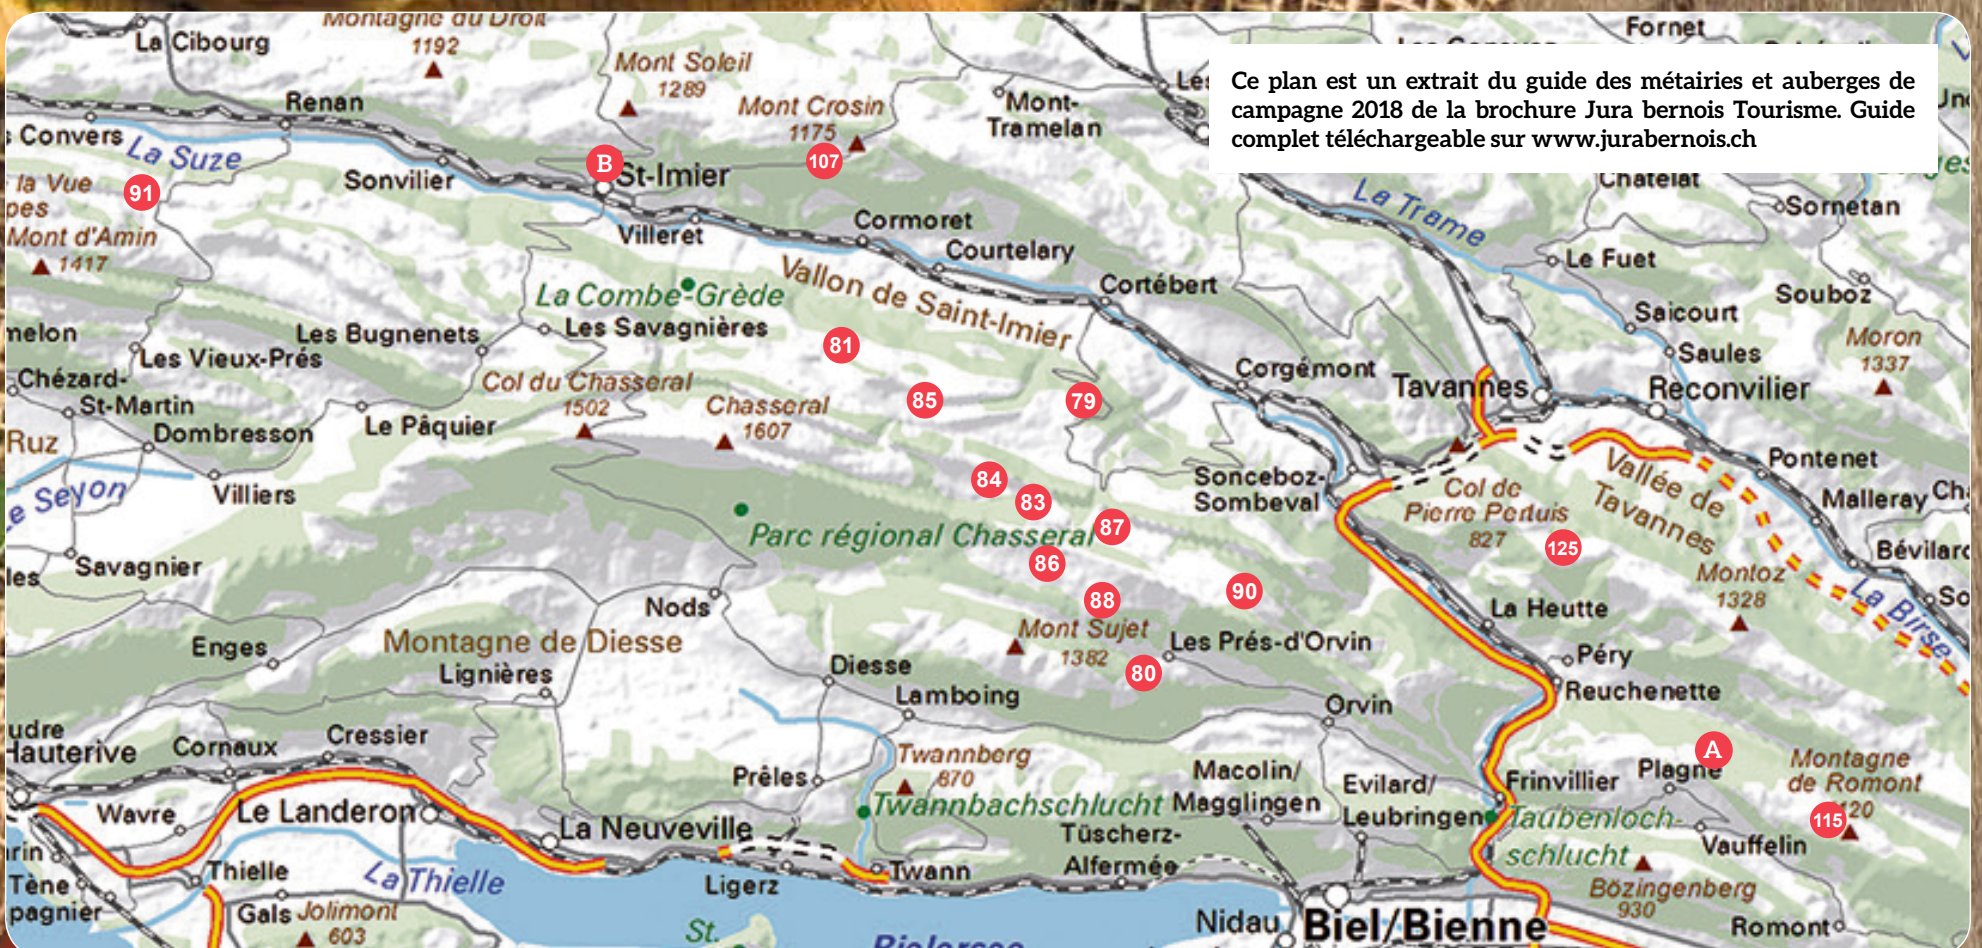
Ce plan est un extrait du guide des métairies et auberges de campagne 2018 de la brochure Jura bernois Tourisme. Guide complet téléchargeable sur www.jurabernois.ch

Montagne du Droit
1192
La Cibourg
Mont Soleil
1289
Mont Crosin
1175
Mont-Tramelan
Fornet
Renan
Convers
La Suze
la Vue
pes
Mont d'Amin
1417
91
Sonvilier
B
St-Imier
107
Villeret
Cormoret
Courtelary
Cortébert
Vallon de Saint-Imier
La Combe-Grède
Les Savagnières
Les Bugnenets
Les Vieux-Prés
Chézard-St-Martin
Dombresson
Le Pâquier
Col du Chasseral
1502
Chasseral
1607
81
85
79
Ruz
Seyon
Villiers
Savagnier
84
83
87
86
88
90
80
Parc régional Chasseral
Nods
Montagne de Diesse
Lignières
Enges
Diesse
Lamboing
Mont Sujet
1382
Les Prés-d'Orvin
Orvin
Hauterive
Cornaux
Cressier
Prêles
Twannberg
870
Twannbachschlucht
Macolin/Magglingen
Tüscherz-Alfermée
Evilard/Leubringen
Wavre
Le Landeron
La Neuveville
Thielle
La Thielle
Gals
Jolimont
603
Ligerz
Twann
Tène
Nidau
Biel/Bienne
Chatelat
La Trame
Sornetan
Le Fuet
Souboz
Saicourt
Saules
Moron
1337
Corgémont
Tavannes
Reconvilier
Sonceboz-Sombeval
Col de Pierre Pertuis
827
125
Vallée de Tavannes
Pontenet
Malleray
Bévilard
Montoz
1328
La Birse
La Heutte
Péry
Reuchenette
Frinvillier
Plagne
A
Montagne de Romont
1120
115
Taubenloch-schlucht
Vauffelin
Bözingenberg
930
Romont